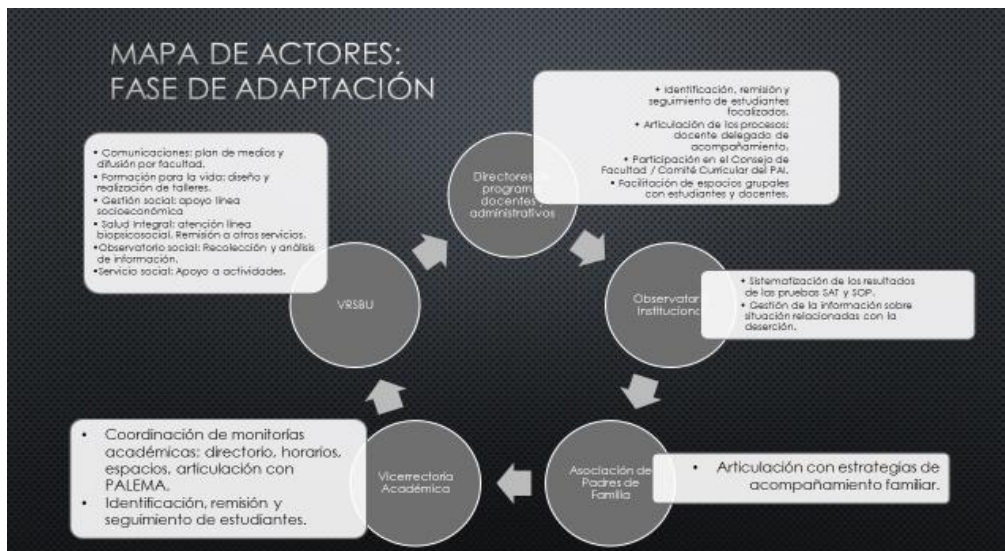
MAPA DE ACTORES:
FASE DE ADAPTACIÓN

• Comunicaciones: plan de medios y difusión por facultad.
• Formación para la vida: diseño y realización de talleres.
• Gestión social: apoyo línea socioeconómica
• Salud integral: atención línea biopsicosocial. Remisión a otros servicios.
• Observatorio social: Recolección y análisis de información.
•Servicio social: Apoyo a actividades.

Directores de programa, docentes y administrativos

• Identificación, remisión y seguimiento de estudiantes focalizados.
• Articulación de los procesos: docente delegado de acompañamiento.
• Participación en el Consejo de Facultad / Comité Curricular del PAI.
• Facilitación de espacios grupales con estudiantes y docentes.

Observatorio Institucional

• Sistematización de los resultados de las pruebas SAT y SOP.
• Gestión de la información sobre situación relacionadas con la deserción.

Asociación de Padres de Familia

• Articulación con estrategias de acompañamiento familiar.

Vicerrectoría Académica

• Coordinación de monitorías académicas: directorio, horarios, espacios, articulación con PALEMA.
• Identificación, remisión y seguimiento de estudiantes.

VRSBU